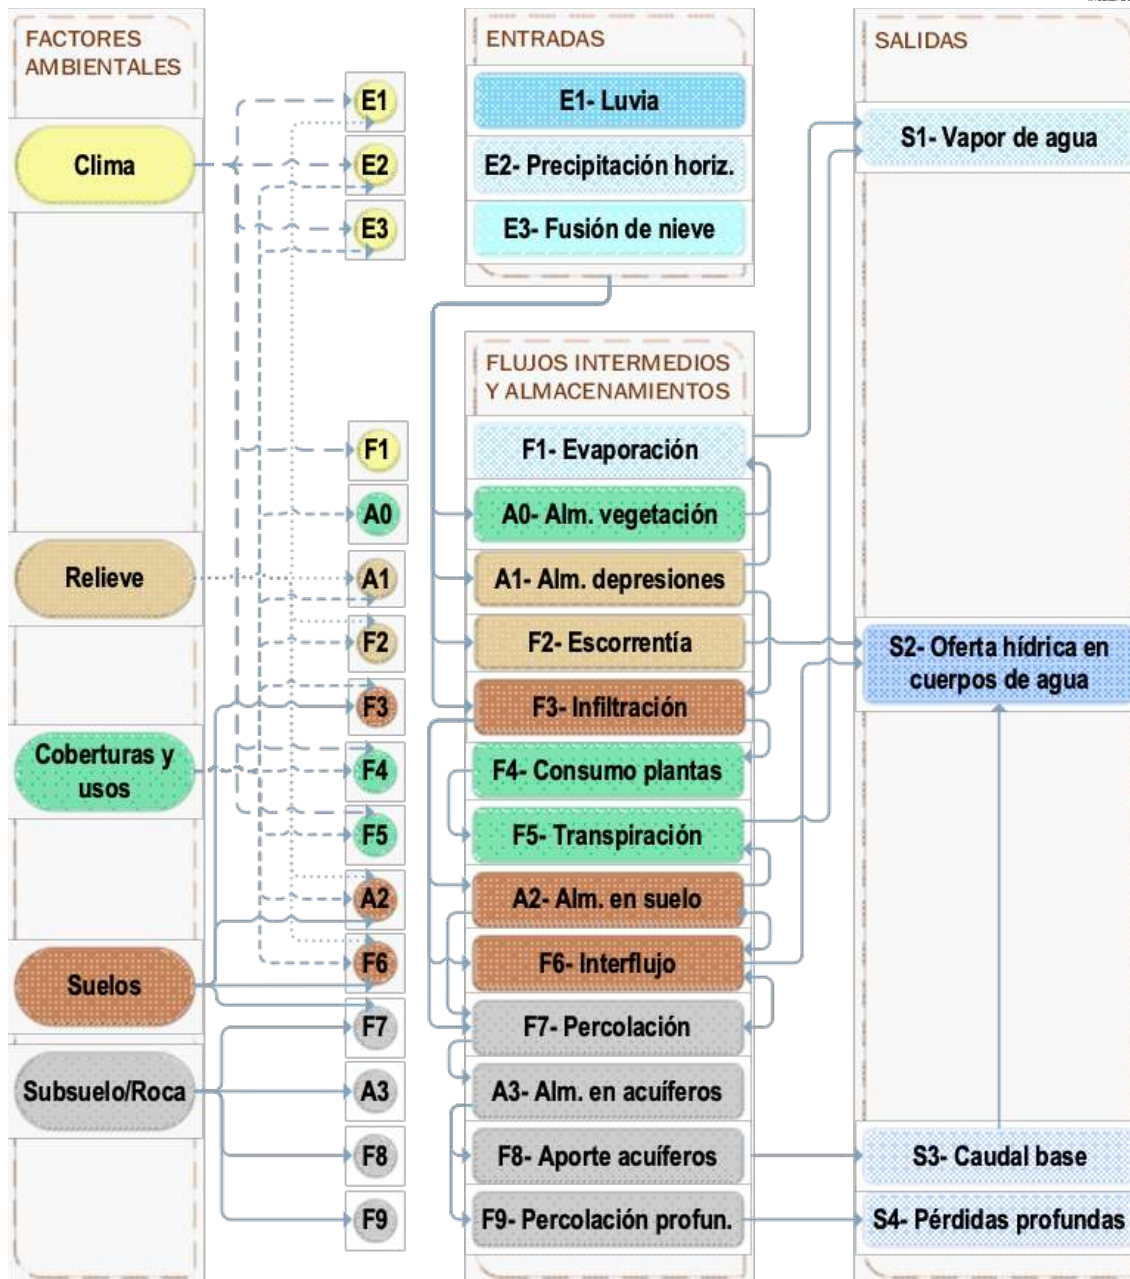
FACTORES AMBIENTALES

Clima

Relieve

Coberturas y usos

Suelos

Subsuelo/Roca

E1
E2
E3
F1
A0
A1
F2
F3
F4
F5
A2
F6
F7
A3
F8
F9

ENTRADAS

E1- Luvia

E2- Precipitación horiz.

E3- Fusión de nieve

FLUJOS INTERMEDIOS Y ALMACENAMIENTOS

F1- Evaporación

A0- Alm. vegetación

A1- Alm. depresiones

F2- Escorrentía

F3- Infiltración

F4- Consumo plantas

F5- Transpiración

A2- Alm. en suelo

F6- Interflujo

F7- Percolación

A3- Alm. en acuíferos

F8- Aporte acuíferos

F9- Percolación profun.

SALIDAS

S1- Vapor de agua

S2- Oferta hídrica en cuerpos de agua

S3- Caudal base

S4- Pérdidas profundas